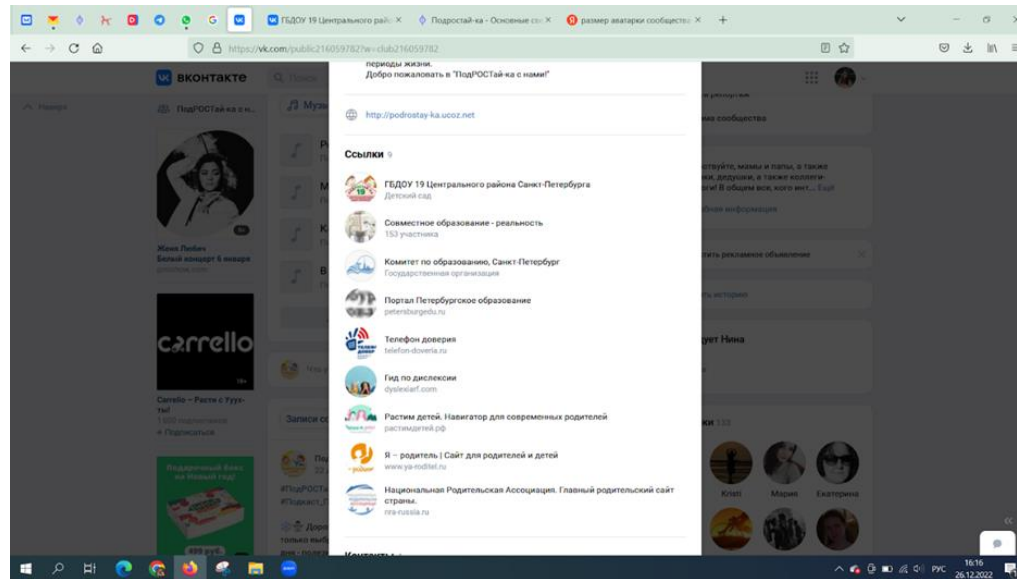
ГБДОУ 19 Центрального райо ×
Подростай-ка - Основные св ×
размер аватарки сообщества ×
+

https://vk.com/public216059782?w=club216059782

ВКОНТАКТЕ

Новости
ПодРОСТай-ка с н...

Жанна Любич
Белый концерт 8 января

carrello
Carrello – Расти с Тууз-ты!
+ Подписаться

Записи с

периоды жизни.
Добро пожаловать в "ПодРОСТай-ка с нами!"

http://podrostay-ka.ucoz.net

Ссылки 9

ГБДОУ 19 Центрального района Санкт-Петербурга
Детский сад

Совместное образование - реальность
153 участника

Комитет по образованию, Санкт-Петербург
Государственная организация

Портал Петербургское образование
petersburgedu.ru

Телефон доверия
telefon-doveria.ru

Гид по дислексии
dyslexiarf.com

Растим детей. Навигатор для современных родителей
растимдетей.рф

Я – родитель | Сайт для родителей и детей
www.ya-roditel.ru

Национальная Родительская Ассоциация. Главный родительский сайт страны.
nra-russia.ru

Контакты

ствуйте, мамы и папы, а также
ки, дедушки, а также коллеги-
оги! В общем все, кого инт... Ещё

дует Нина

Kristi
Мария
Екатерина

РУС
16:16
26.12.2022